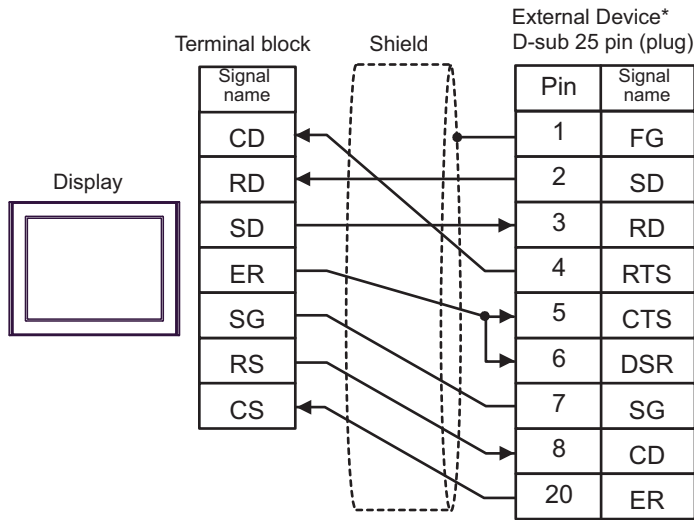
Display

Terminal block

| Signal name |
|---|
| CD |
| RD |
| SD |
| ER |
| SG |
| RS |
| CS |

Shield

External Device*
D-sub 25 pin (plug)

| Pin | Signal name |
|---|---|
| 1 | FG |
| 2 | SD |
| 3 | RD |
| 4 | RTS |
| 5 | CTS |
| 6 | DSR |
| 7 | SG |
| 8 | CD |
| 20 | ER |